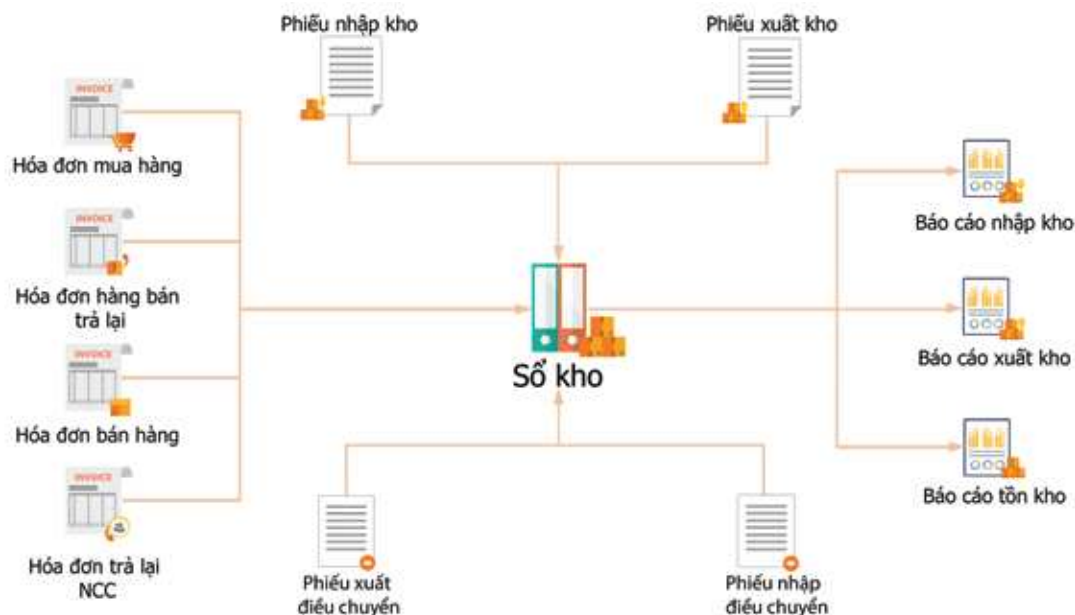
Phiếu nhập kho

Phiếu xuất kho

INVOICE

Hóa đơn mua hàng

INVOICE

Hóa đơn hàng bán trả lại

INVOICE

Hóa đơn bán hàng

INVOICE

Hóa đơn trả lại NCC

Sổ kho

Báo cáo nhập kho

Báo cáo xuất kho

Báo cáo tồn kho

Phiếu xuất điều chuyển

Phiếu nhập điều chuyển